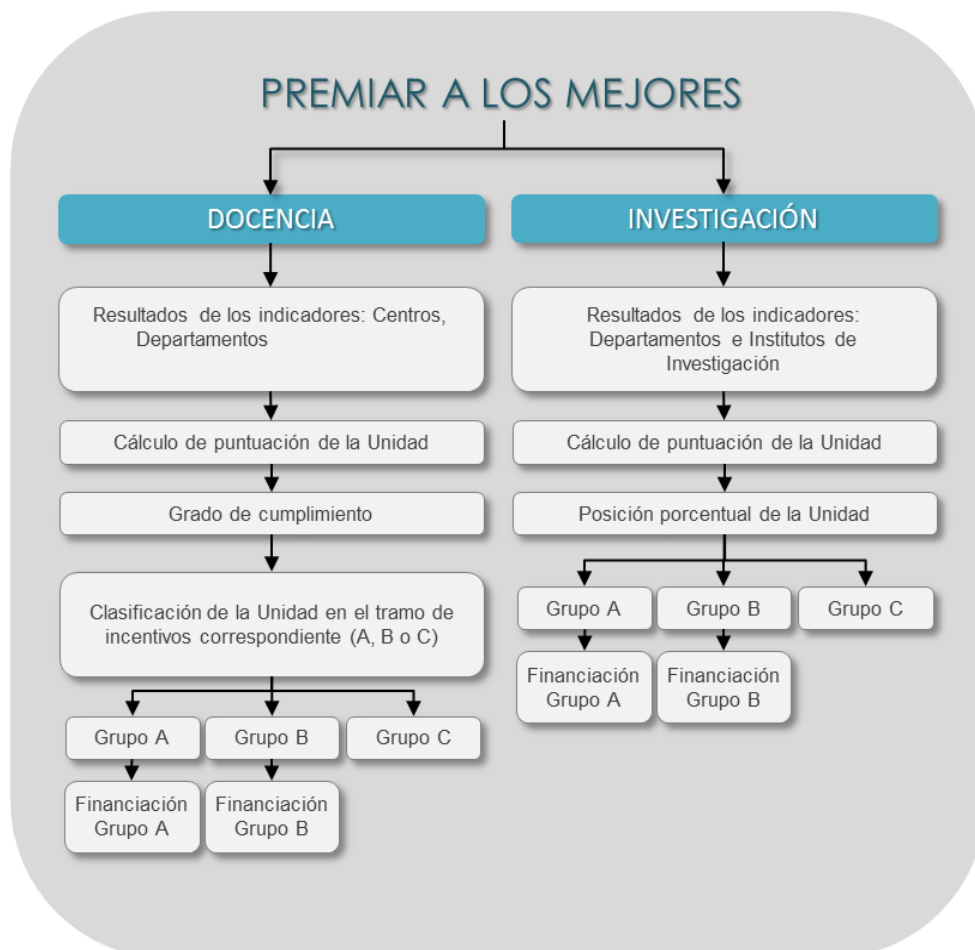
PREMIAR A LOS MEJORES

DOCENCIA

Resultados de los indicadores: Centros, Departamentos

Cálculo de puntuación de la Unidad

Grado de cumplimiento

Clasificación de la Unidad en el tramo de incentivos correspondiente (A, B o C)

Grupo A

Grupo B

Grupo C

Financiación Grupo A

Financiación Grupo B

INVESTIGACIÓN

Resultados de los indicadores: Departamentos e Institutos de Investigación

Cálculo de puntuación de la Unidad

Posición porcentual de la Unidad

Grupo A

Grupo B

Grupo C

Financiación Grupo A

Financiación Grupo B